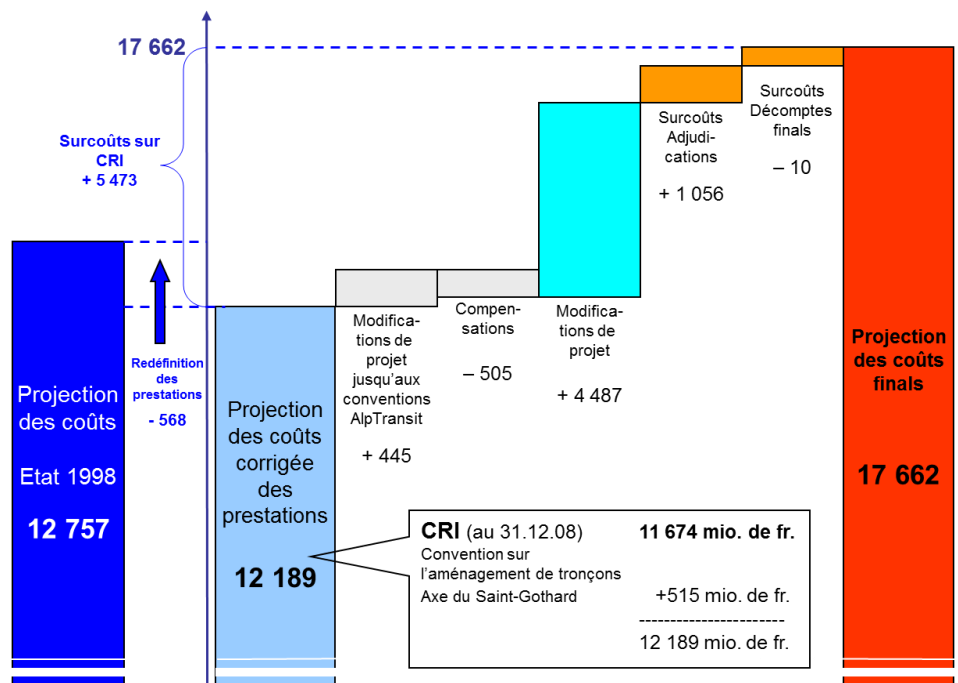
17 662

Surcoûts sur CRI + 5 473

Redéfinition des prestations - 568

Projection des coûts

Etat 1998

12 757

Projection des coûts corrigée des prestations

12 189

Modifications de projet jusqu'aux conventions AlpTransit

+ 445

Compensations

– 505

Modifications de projet

+ 4 487

Surcoûts Adjudications

+ 1 056

Surcoûts Décomptes finals

– 10

Projection des coûts finals

17 662

CRI (au 31.12.08) 11 674 mio. de fr.
Convention sur l'aménagement de tronçons
Axe du Saint-Gothard +515 mio. de fr.
------------------------
12 189 mio. de fr.